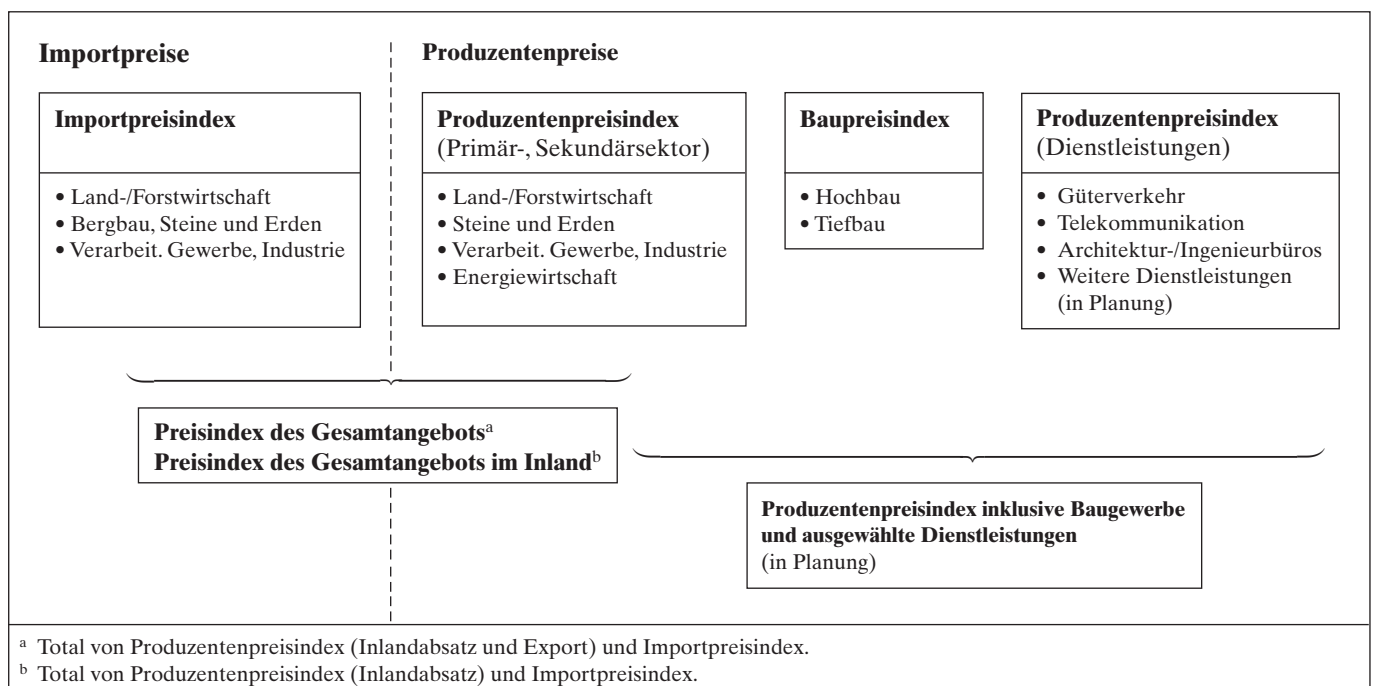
Importpreise

Produzentenpreise

Importpreisindex

• Land-/Forstwirtschaft
• Bergbau, Steine und Erden
• Verarbeit. Gewerbe, Industrie

Produzentenpreisindex (Primär-, Sekundärsektor)

• Land-/Forstwirtschaft
• Steine und Erden
• Verarbeit. Gewerbe, Industrie
• Energiewirtschaft

Baupreisindex

• Hochbau
• Tiefbau

Produzentenpreisindex (Dienstleistungen)

• Güterverkehr
• Telekommunikation
• Architektur-/Ingenieurbüros
• Weitere Dienstleistungen (in Planung)

Preisindex des Gesamtangebots$^{a}$
Preisindex des Gesamtangebots im Inland$^{b}$

Produzentenpreisindex inklusive Baugewerbe und ausgewählte Dienstleistungen
(in Planung)

$^{a}$ Total von Produzentenpreisindex (Inlandabsatz und Export) und Importpreisindex.
$^{b}$ Total von Produzentenpreisindex (Inlandabsatz) und Importpreisindex.